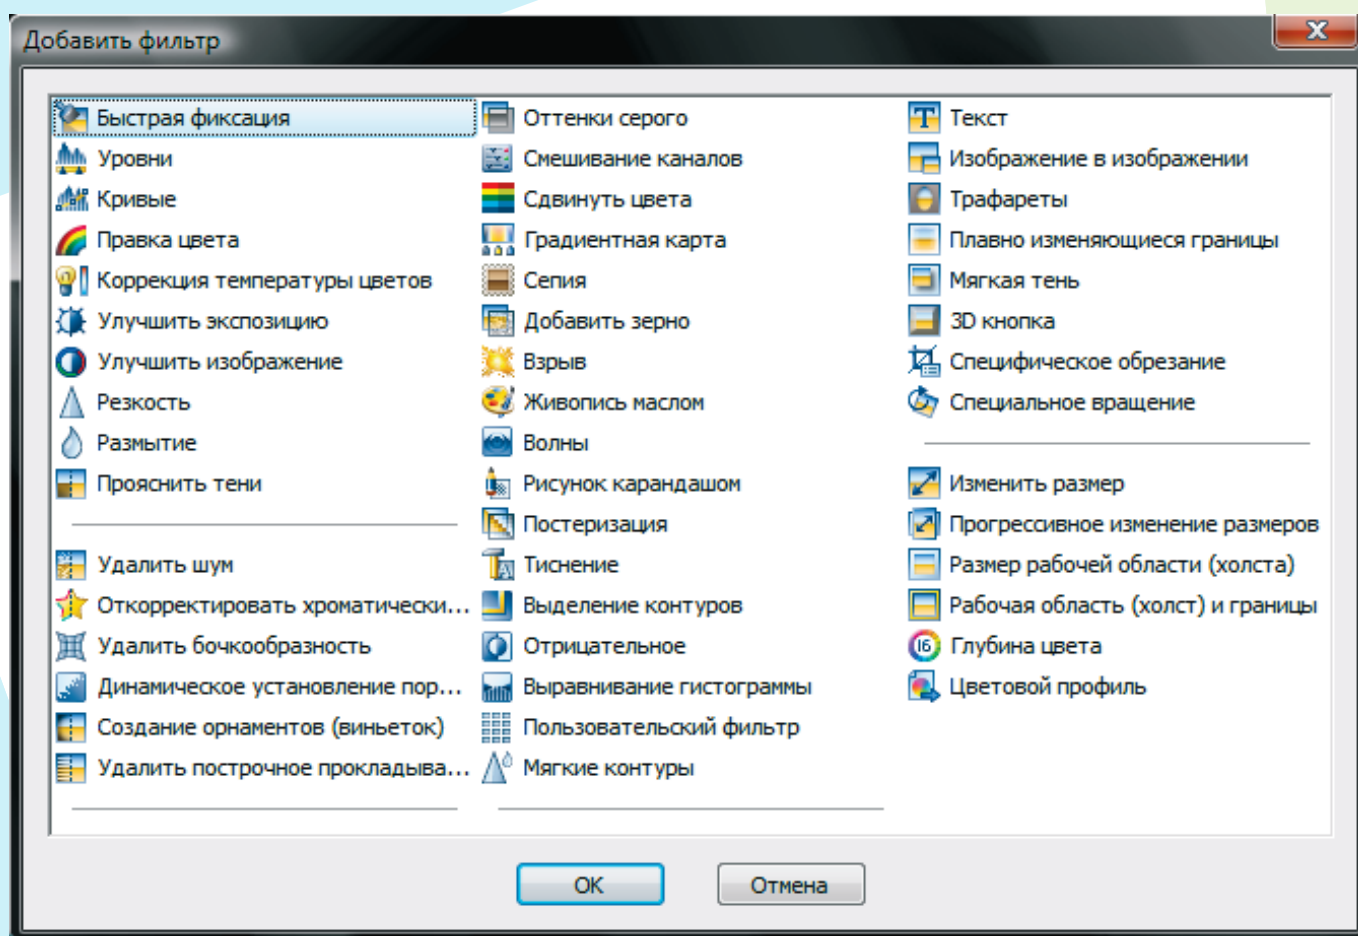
Добавить фильтр

Быстрая фиксация
Уровни
Кривые
Правка цвета
Коррекция температуры цветов
Улучшить экспозицию
Улучшить изображение
Резкость
Размытие
Прояснить тени

Удалить шум
Откорректировать хроматически...
Удалить бочкообразность
Динамическое установление пор...
Создание орнаментов (виньеток)
Удалить построчное прокладыва...

Оттенки серого
Смешивание каналов
Сдвинуть цвета
Градиентная карта
Сепия
Добавить зерно
Взрыв
Живопись маслом
Волны
Рисунок карандашом
Постеризация
Тиснение
Выделение контуров
Отрицательное
Выравнивание гистограммы
Пользовательский фильтр
Мягкие контуры

Текст
Изображение в изображении
Трафареты
Плавно изменяющиеся границы
Мягкая тень
3D кнопка
Специфическое обрезание
Специальное вращение

Изменить размер
Прогрессивное изменение размеров
Размер рабочей области (холста)
Рабочая область (холст) и границы
Глубина цвета
Цветовой профиль

OK
Отмена